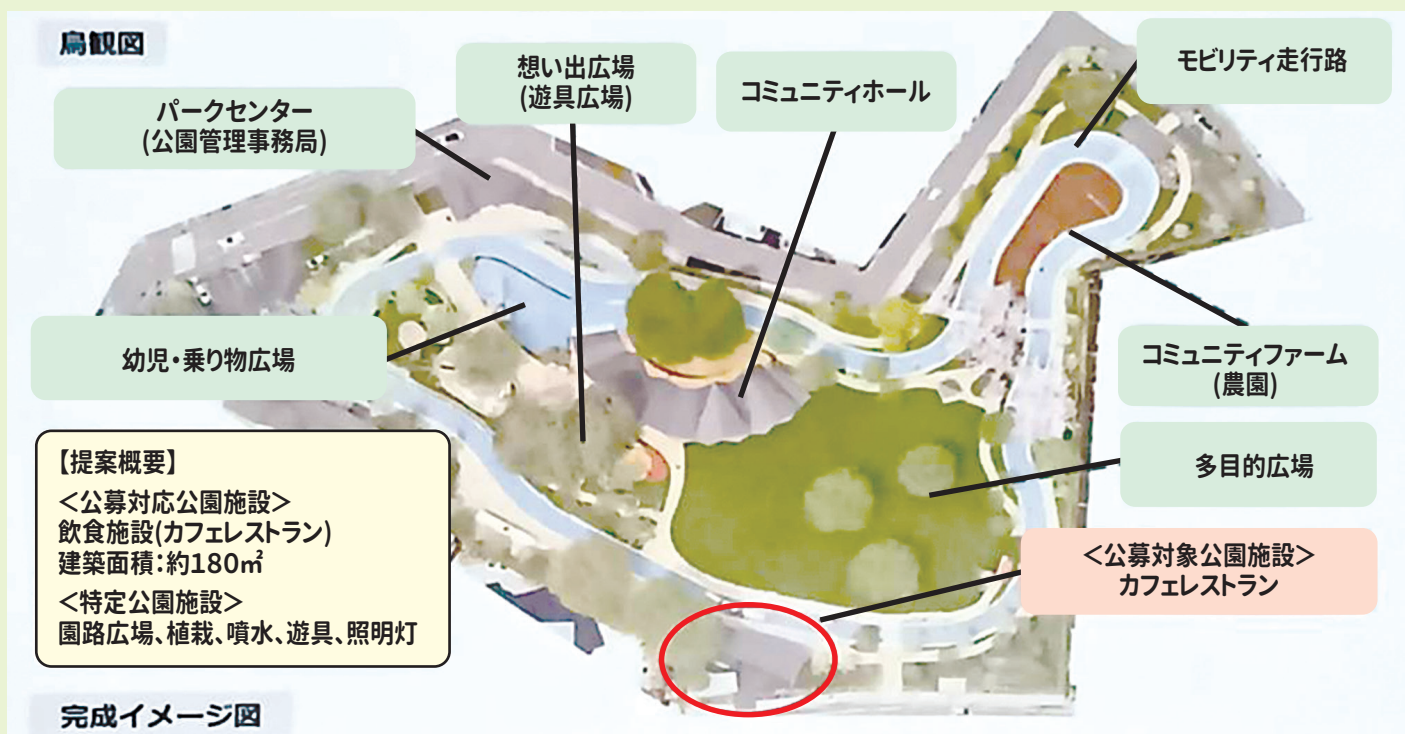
鳥観図

パークセンター
(公園管理事務局)

想い出広場
(遊具広場)

コミュニティホール

モビリティ走行路

幼児・乗り物広場

コミュニティファーム
(農園)

多目的広場

【提案概要】
<公募対応公園施設>
飲食施設(カフェレストラン)
建築面積:約180㎡
<特定公園施設>
園路広場、植栽、噴水、遊具、照明灯

<公募対象公園施設>
カフェレストラン

完成イメージ図